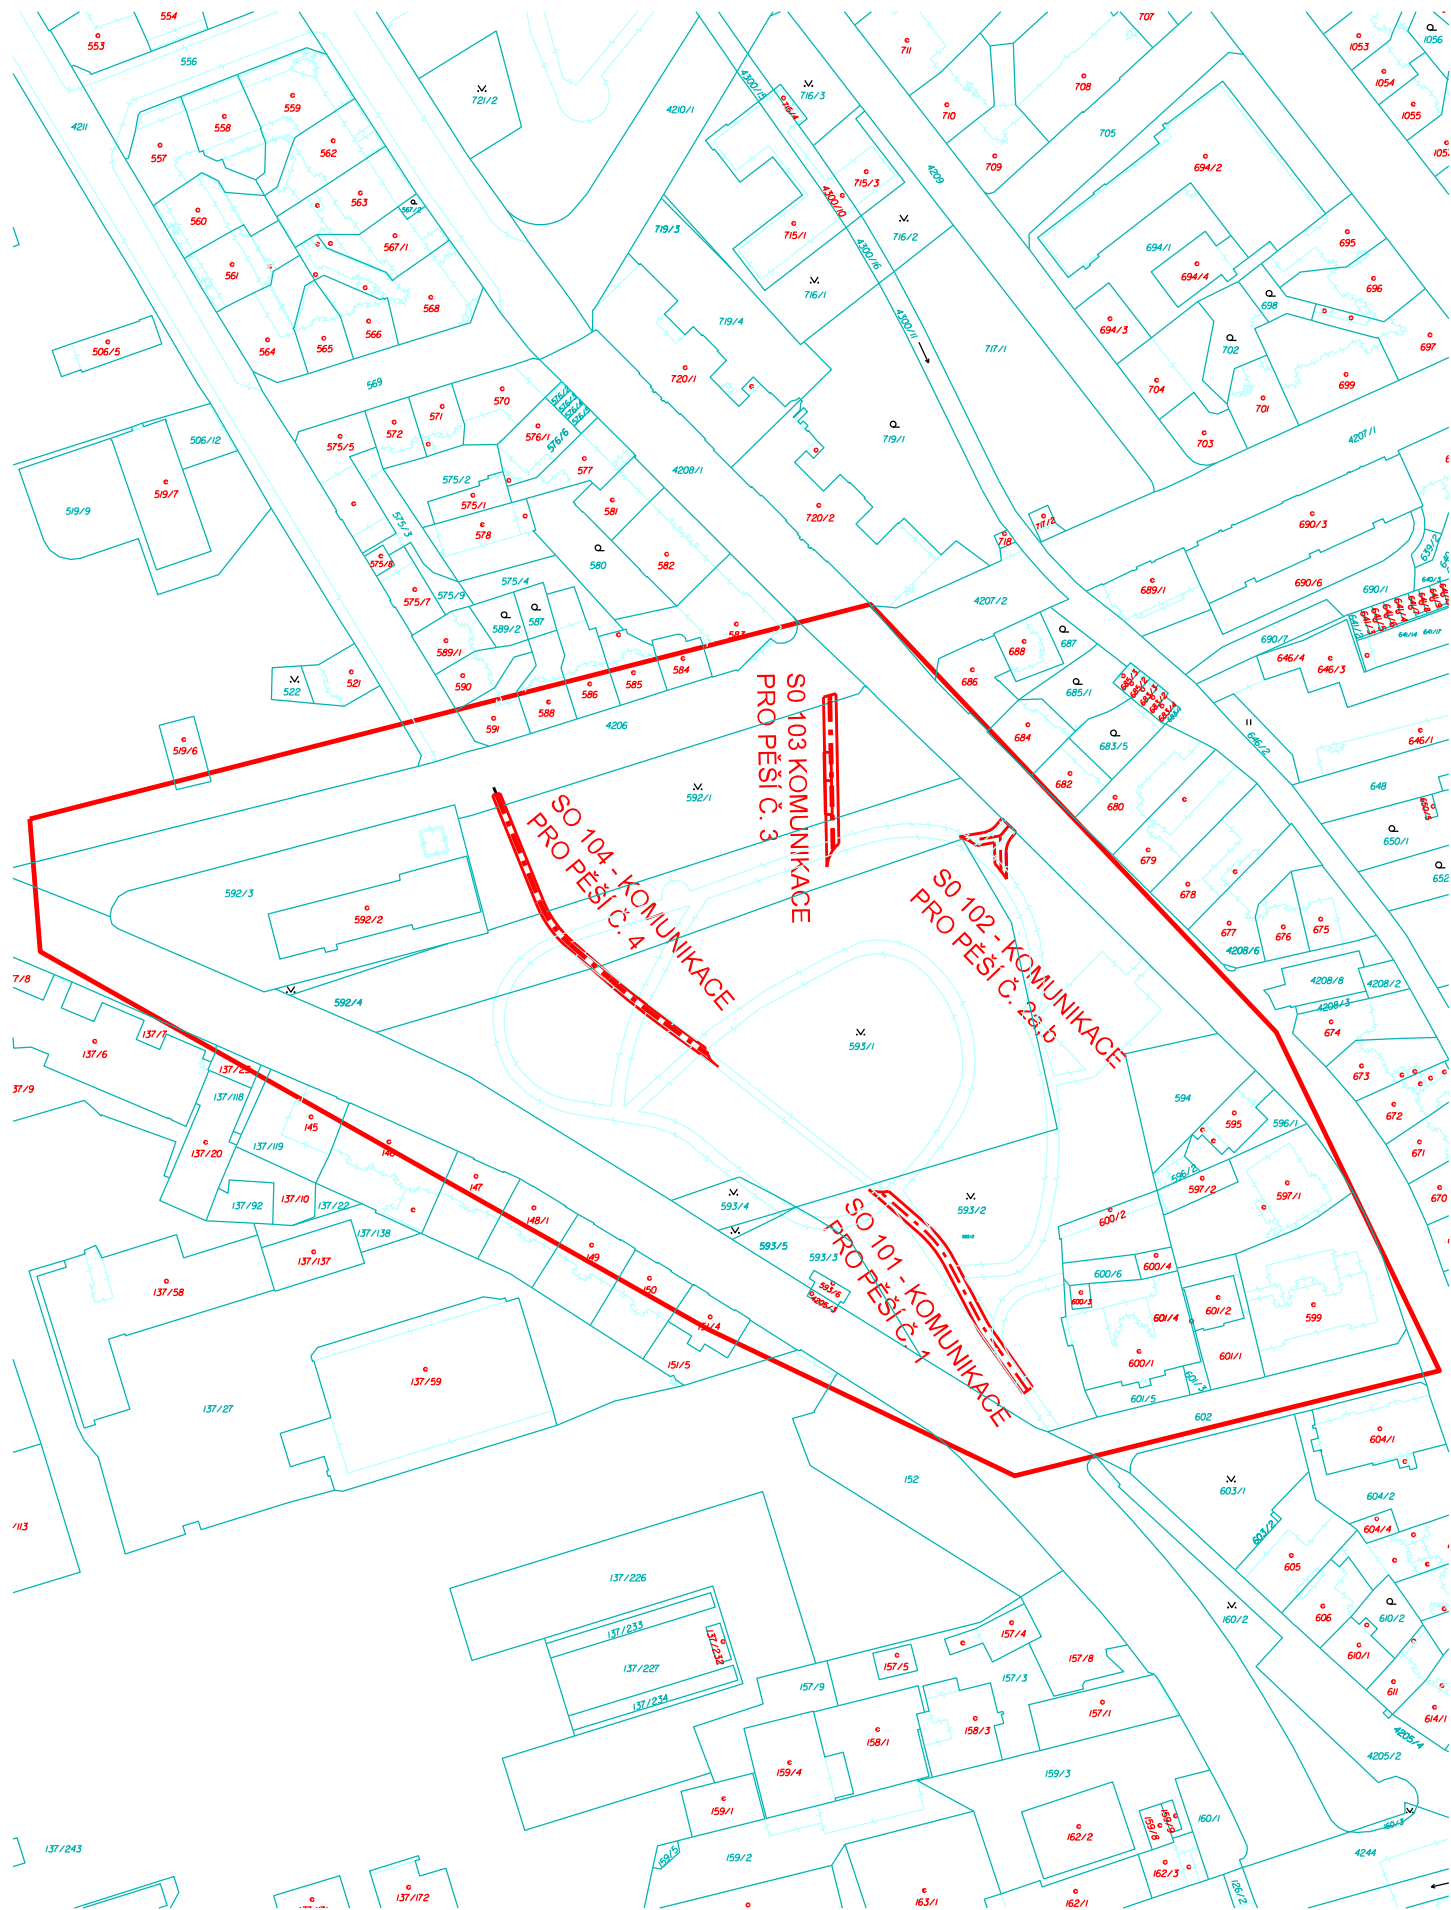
S0 103 KOMUNIKACE PRO PĚŠÍ Č. 3

SO 104 - KOMUNIKACE PRO PĚŠÍ Č. 4

SO 102 - KOMUNIKACE PRO PĚŠÍ Č. 2a,b

SO 101 - KOMUNIKACE PRO PĚŠÍ Č. 1

554
553
556
4211
557
558
559
562
560
563
567/2
567/1
561
568
564
565
566
506/5
569
721/2
4210/1
4300/15
716/3
716/4
715/3
4300/10
715/1
4300/16
716/2
716/1
4209
4300/11
711
710
709
708
707
705
694/2
694/1
694/4
694/3
698
695
696
697
702
704
701
699
703
717/1
4207/1
1053
1056
1054
1055
1052
719/3
719/4
720/1
719/1
720/2
711/2
718
690/3
690/6
690/1
689/1
4207/2
690/7
646/4
646/3
646/1
506/12
519/9
519/7
575/5
572
571
570
576/1
576/6
577
575/2
575/1
578
581
580
582
4208/1
575/3
575/8
575/4
575/7
575/9
589/2
587
589/1
583
584
585
586
590
588
591
4206
522
521
519/6
686
688
687
685/1
684
683/5
682
680
679
678
677
676
675
4208/6
4208/8
4208/2
4208/3
674
673
672
671
670
648
650/1
652
646/2
592/1
592/3
592/2
592/4
593/1
594
595
596/1
597/2
597/1
593/2
593/4
593/5
593/3
593/6
4206/3
600/2
600/6
600/4
600/3
601/4
601/2
600/1
601/1
599
601/5
601/3
602
137/8
137/6
137/7
137/9
137/23
137/118
137/119
145
146
137/20
137/92
137/10
137/22
137/138
147
148/1
149
150
151/4
151/5
137/137
137/58
137/59
137/27
152
603/1
604/1
604/2
604/4
603/2
605
606
610/2
610/1
611
614/1
4205/4
4205/2
160/2
113
137/226
137/233
137/232
137/227
137/234
157/4
157/5
157/3
157/8
157/9
158/3
158/1
157/1
159/4
159/3
159/1
159/2
159/5
160/1
162/2
159/8
159/9
162/3
160/3
4244
163/1
162/1
126/2
137/243
137/172